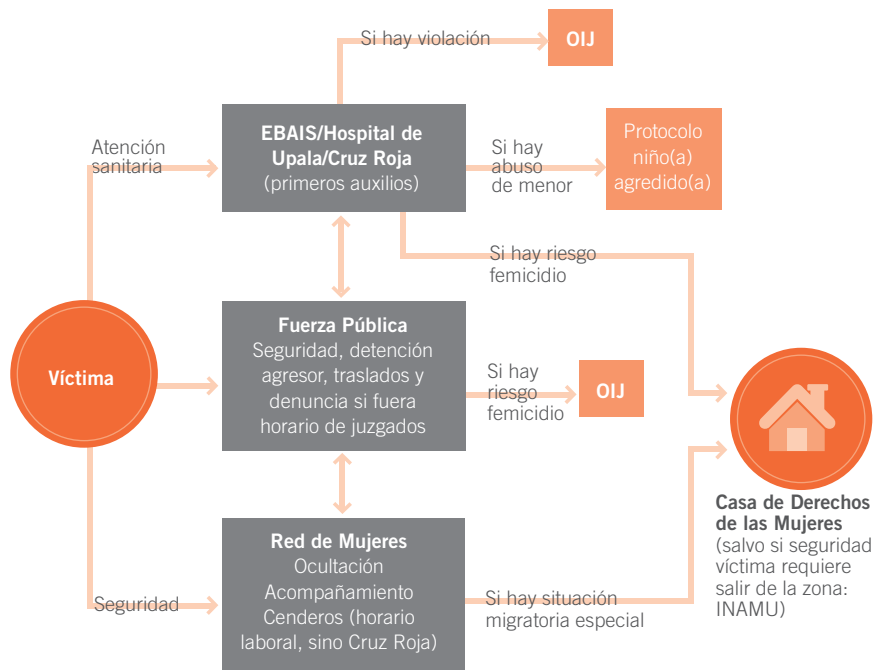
Si hay violación

OIJ

Atención sanitaria

**EBAIS/Hospital de Upala/Cruz Roja**
(primeros auxilios)

Si hay abuso de menor

Protocolo niño(a) agredido(a)

Si hay riesgo femicidio

Víctima

**Fuerza Pública**
Seguridad, detención agresor, traslados y denuncia si fuera horario de juzgados

Si hay riesgo femicidio

OIJ

Seguridad

**Red de Mujeres**
Ocultación
Acompañamiento
Cenderos (horario laboral, sino Cruz Roja)

Si hay situación migratoria especial

**Casa de Derechos de las Mujeres**
(salvo si seguridad víctima requiere salir de la zona: INAMU)